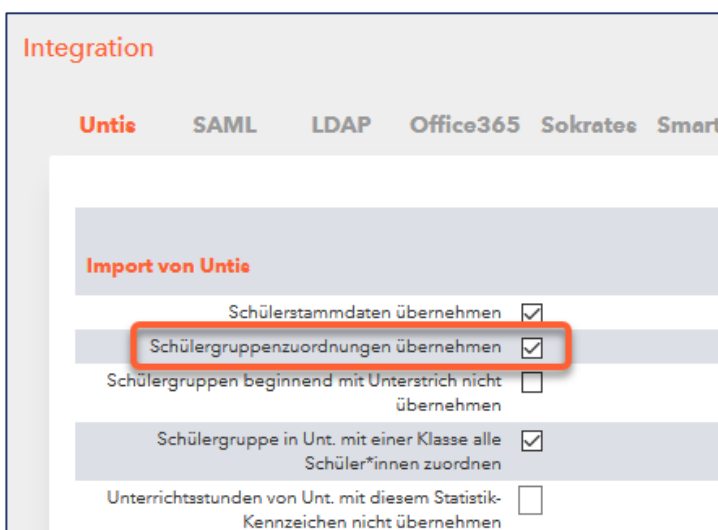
Integration

Untis SAML LDAP Office365 Sokrates Smart

Import von Untis

Schülerstammdaten übernehmen

Schülergruppenzuordnungen übernehmen

Schülergruppen beginnend mit Unterstrich nicht übernehmen

Schülergruppe in Unt. mit einer Klasse alle Schüler*innen zuordnen

Unterrichtsstunden von Unt. mit diesem Statistik-Kennzeichen nicht übernehmen